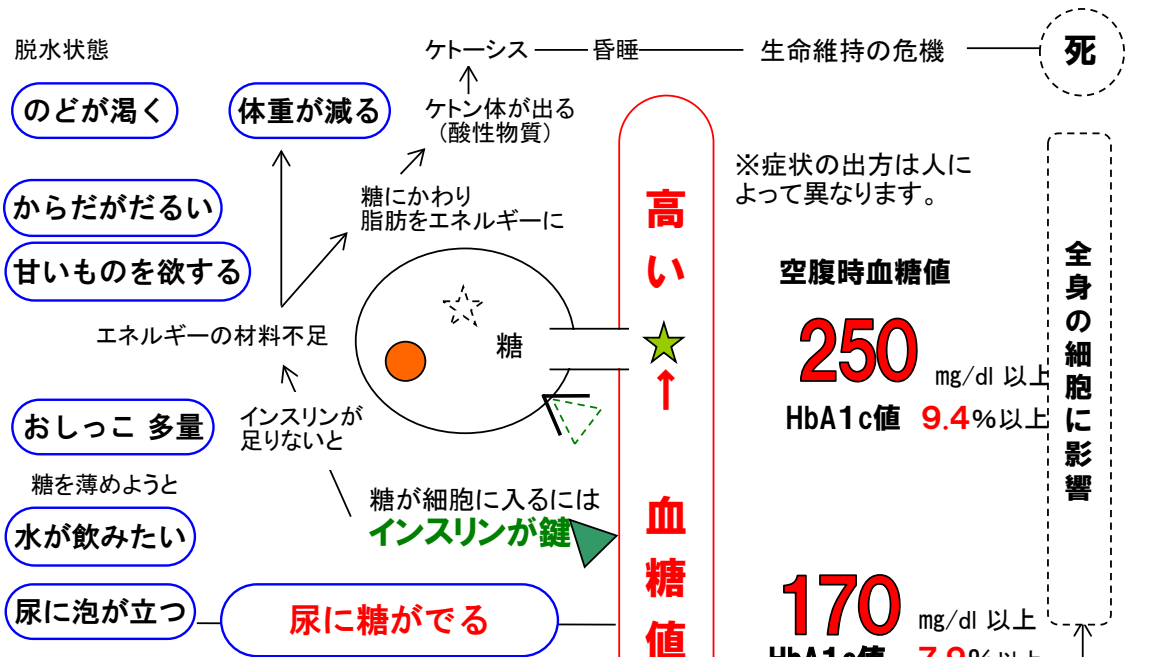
脱水状態

ケトーシス —— 昏睡 —— 生命維持の危機 —— 死

のどが渇く

体重が減る

ケトン体が出る
（酸性物質）

※症状の出方は人によって異なります。

糖にかわり
脂肪をエネルギーに

からだがだるい

甘いものを欲する

高い

全身の細胞に影響

空腹時血糖値

エネルギーの材料不足

糖

250 mg/dl 以上

HbA1c値 9.4%以上

おしっこ 多量

インスリンが
足りないと

糖を薄めようと

糖が細胞に入るには
インスリンが鍵

血糖値

水が飲みたい

170 mg/dl 以上

尿に泡が立つ

尿に糖がでる

HbA1c値 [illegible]